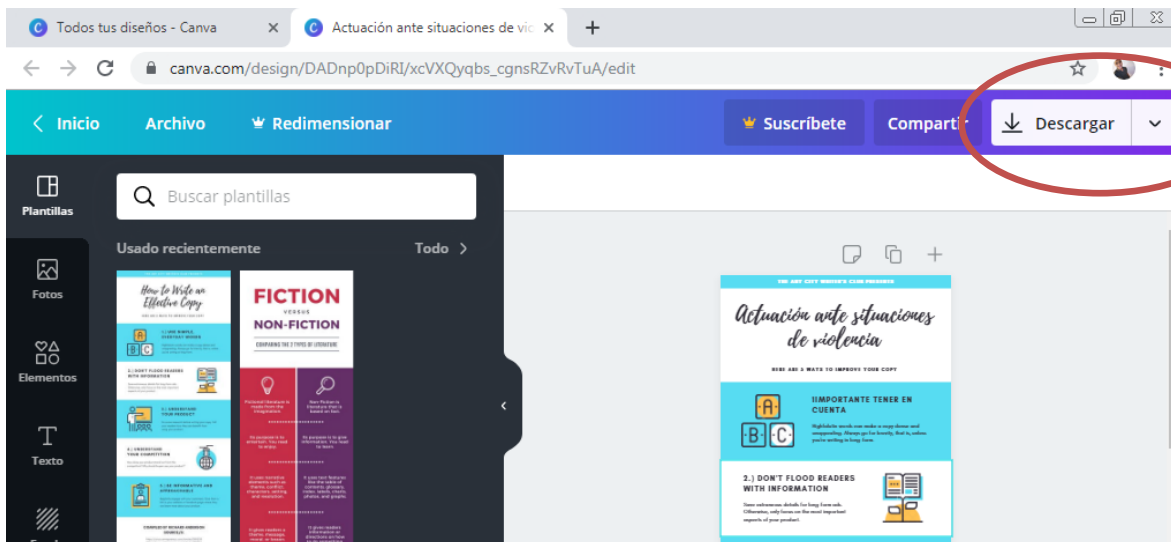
Todos tus diseños - Canva
Actuación ante situaciones de vic
+
canva.com/design/DADnp0pDiRI/xcVXQyqbs_cgnsRZvRvTuA/edit

Inicio
Archivo
Redimensionar
Suscríbete
Compartir
Descargar

Plantillas
Fotos
Elementos
Texto

Buscar plantillas
Usado recientemente
Todo

How to Write an Effective Copy
FICTION
VERSUS
NON-FICTION

Actuación ante situaciones de violencia
¡IMPORTANTE TENER EN CUENTA
A
B
C
2.) DON'T FLOOD READERS WITH INFORMATION